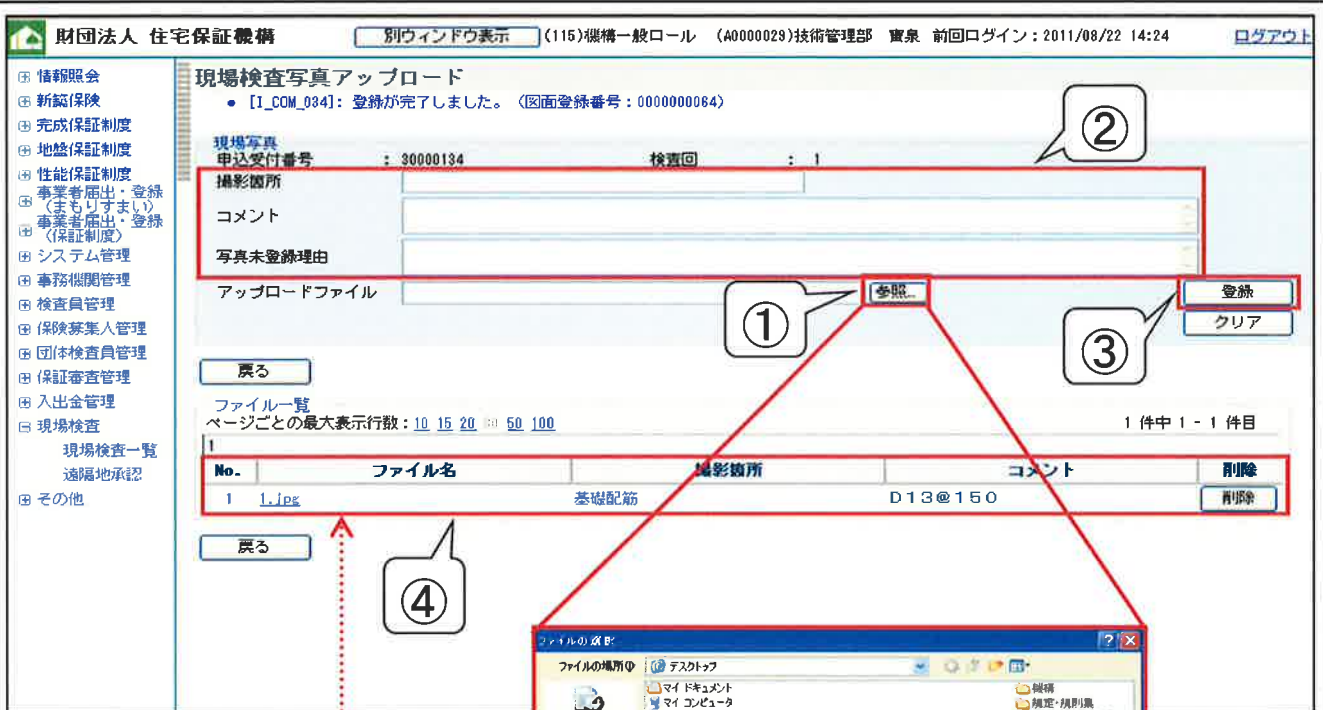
財団法人 住宅保証機構 別ウィンドウ表示 (115)機構一般ロール (A0000029)技術管理部 實泉 前回ログイン：2011/08/22 14:24 ログアウト

⊞ 情報照会
⊞ 新築保険
⊞ 完成保証制度
⊞ 地盤保証制度
⊞ 性能保証制度
⊞ 事業者届出・登録（まもりすまい）
⊞ 事業者届出・登録（保証制度）
⊞ システム管理
⊞ 事務機関管理
⊞ 検査員管理
⊞ 保険募集人管理
⊞ 団体検査員管理
⊞ 保証審査管理
⊞ 入出金管理
⊟ 現場検査
現場検査一覧
遠隔地承認
⊞ その他

現場検査写真アップロード
● [I_COM_034]: 登録が完了しました。（図面登録番号：0000000064）

現場写真
申込受付番号 : 30000134 検査回 : 1
撮影箇所
コメント
写真未登録理由
アップロードファイル 参照...
登録
クリア
①
②
③

戻る

ファイル一覧
ページごとの最大表示行数：10 15 20 30 50 100
1 件中 1 - 1 件目
1

| No. | ファイル名 | 撮影箇所 | コメント | 削除 |
|---|---|---|---|---|
| 1 | 1.jpg | 基礎配筋 | D13@150 | 削除 |

戻る
④

ファイルの選択
ファイルの場所(I) デスクトップ
マイ ドキュメント
マイ コンピュータ
機構
規定・規則集